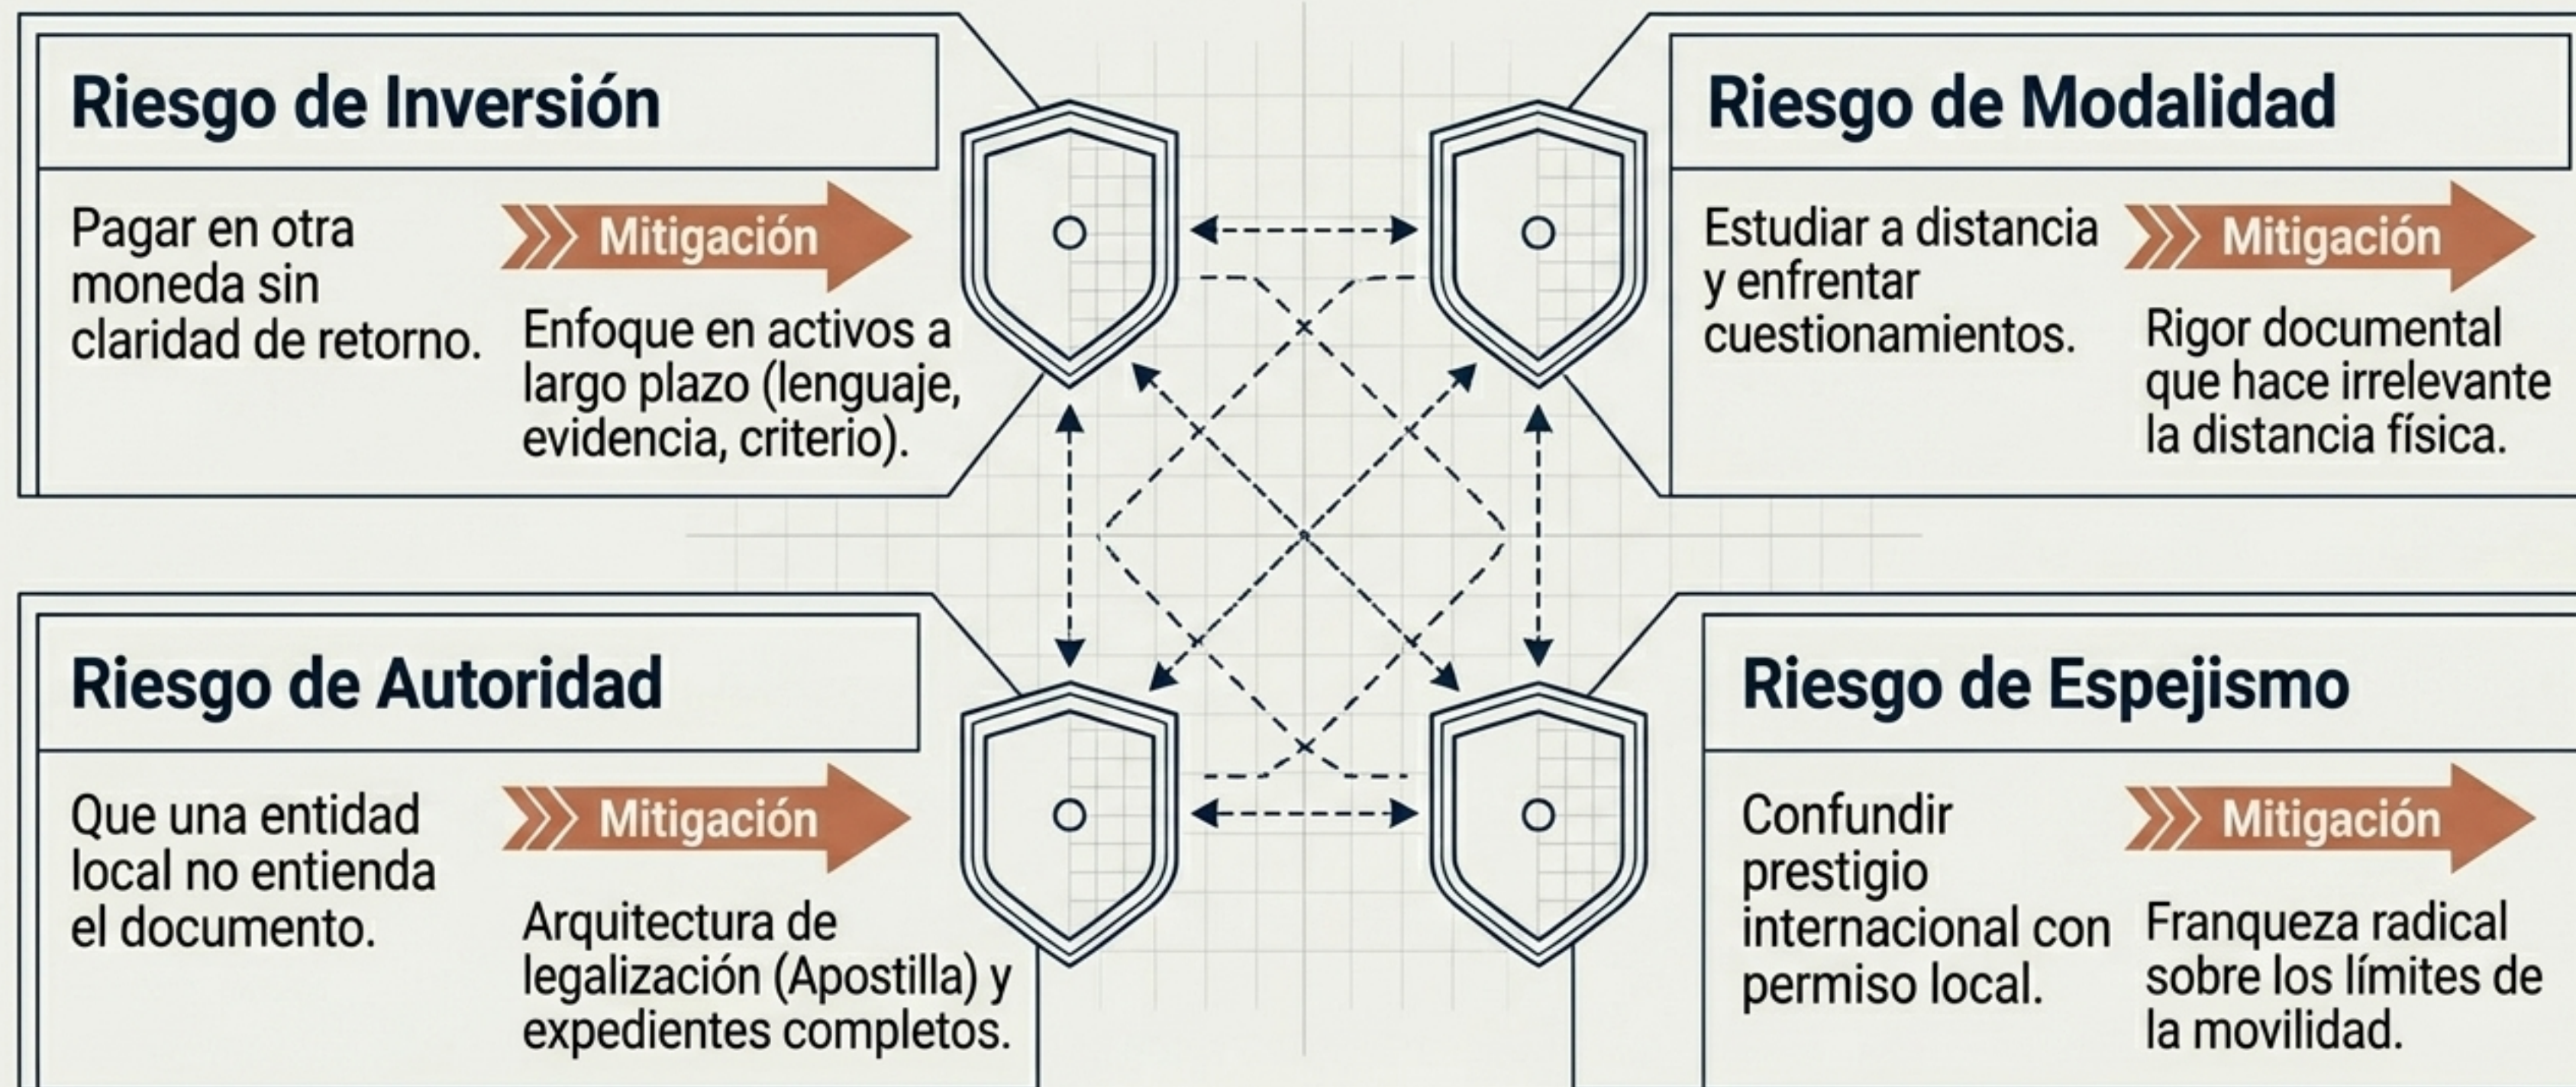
Riesgo de Inversión

Pagar en otra moneda sin claridad de retorno.

Mitigación

Enfoque en activos a largo plazo (lenguaje, evidencia, criterio).

Riesgo de Modalidad

Estudiar a distancia y enfrentar cuestionamientos.

Mitigación

Rigor documental que hace irrelevante la distancia física.

Riesgo de Autoridad

Que una entidad local no entienda el documento.

Mitigación

Arquitectura de legalización (Apostilla) y expedientes completos.

Riesgo de Espejismo

Confundir prestigio internacional con permiso local.

Mitigación

Franqueza radical sobre los límites de la movilidad.